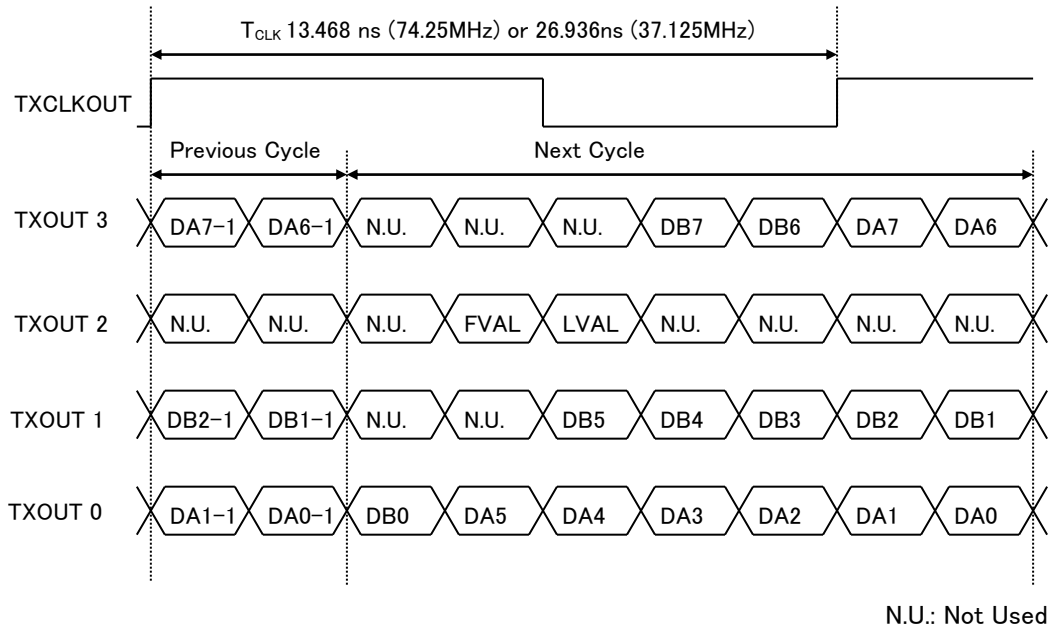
$T_{CLK}$ 13.468 ns (74.25MHz) or 26.936ns (37.125MHz)

TXCLKOUT

Previous Cycle

Next Cycle

TXOUT 3 DA7−1 DA6−1 N.U. N.U. N.U. DB7 DB6 DA7 DA6

TXOUT 2 N.U. N.U. N.U. FVAL LVAL N.U. N.U. N.U. N.U.

TXOUT 1 DB2−1 DB1−1 N.U. N.U. DB5 DB4 DB3 DB2 DB1

TXOUT 0 DA1−1 DA0−1 DB0 DA5 DA4 DA3 DA2 DA1 DA0

N.U.: Not Used